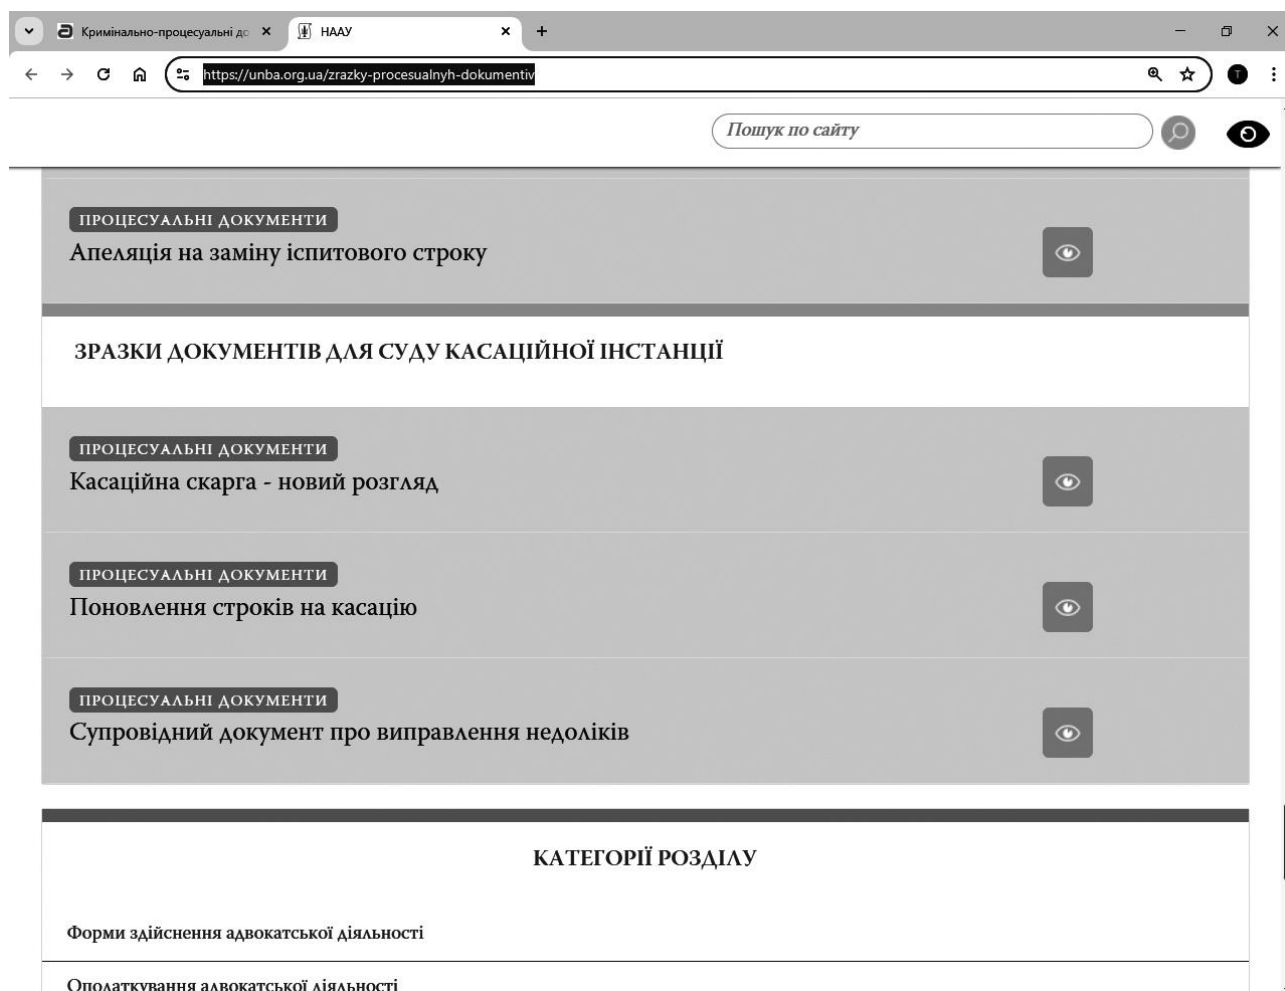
Кримінально-процесуальні до ×
НААУ ×
+
https://unba.org.ua/zrazky-procesualnyh-dokumentiv
T

Пошук по сайту

ПРОЦЕСУАЛЬНІ ДОКУМЕНТИ
Апеляція на заміну іспитового строку

ЗРАЗКИ ДОКУМЕНТІВ ДЛЯ СУДУ КАСАЦІЙНОЇ ІНСТАНЦІЇ

ПРОЦЕСУАЛЬНІ ДОКУМЕНТИ
Касаційна скарга - новий розгляд

ПРОЦЕСУАЛЬНІ ДОКУМЕНТИ
Поновлення строків на касацію

ПРОЦЕСУАЛЬНІ ДОКУМЕНТИ
Супровідний документ про виправлення недоліків

КАТЕГОРІЇ РОЗДІЛУ

Форми здійснення адвокатської діяльності

Оподаткування адвокатської діяльності